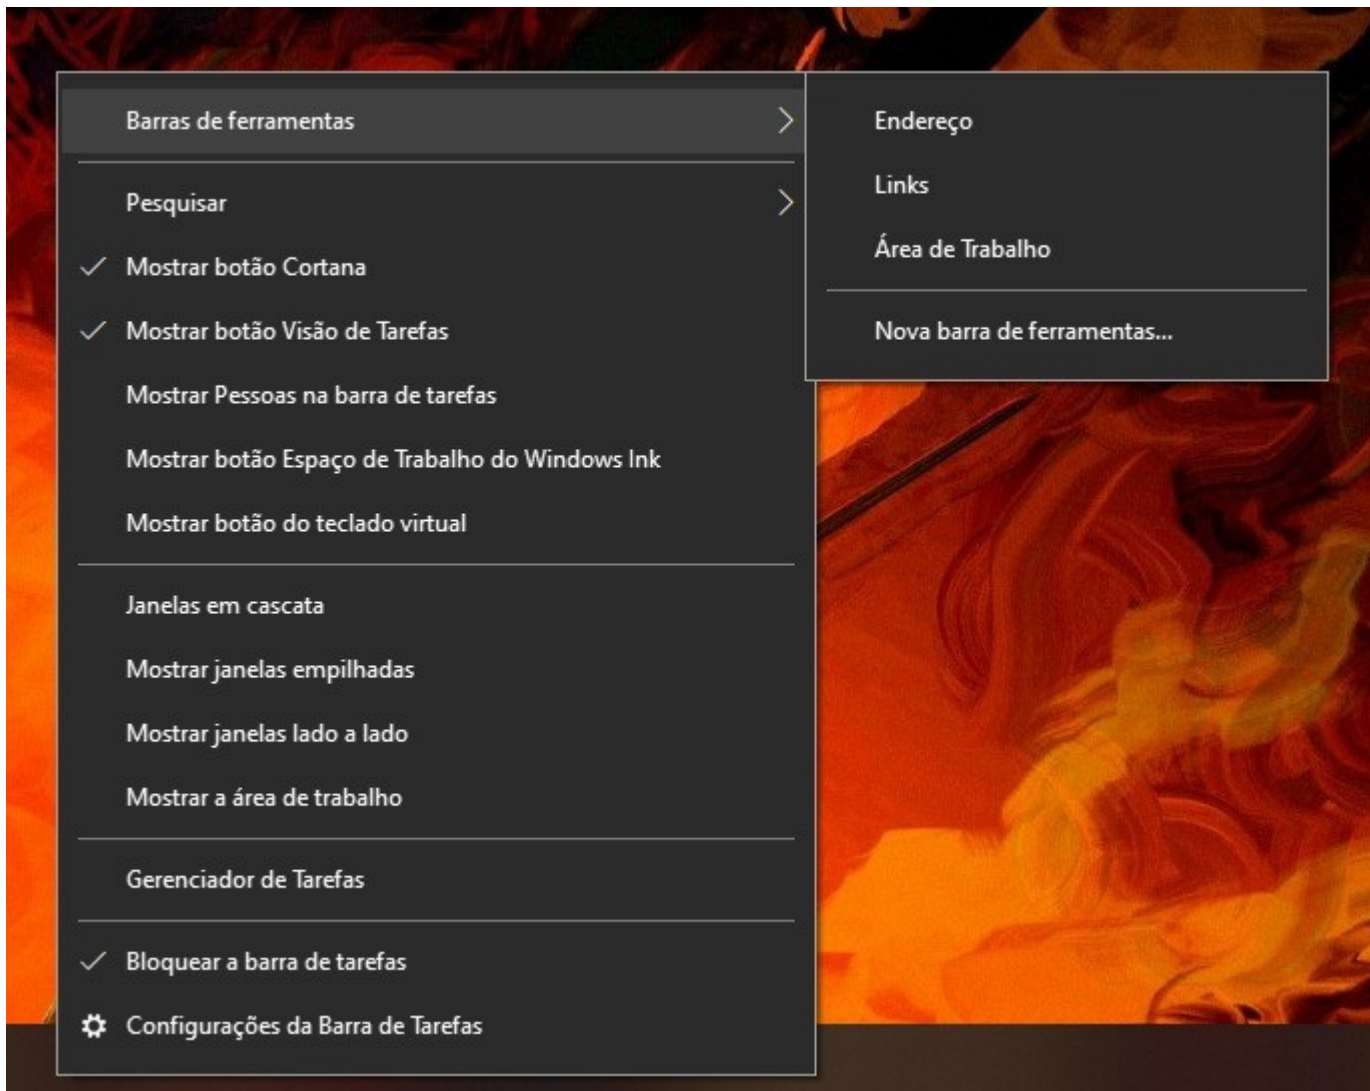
Barras de ferramentas

Pesquisar

Mostrar botão Cortana

Mostrar botão Visão de Tarefas

Mostrar Pessoas na barra de tarefas

Mostrar botão Espaço de Trabalho do Windows Ink

Mostrar botão do teclado virtual

Janelas em cascata

Mostrar janelas empilhadas

Mostrar janelas lado a lado

Mostrar a área de trabalho

Gerenciador de Tarefas

Bloquear a barra de tarefas

Configurações da Barra de Tarefas

Endereço

Links

Área de Trabalho

Nova barra de ferramentas...